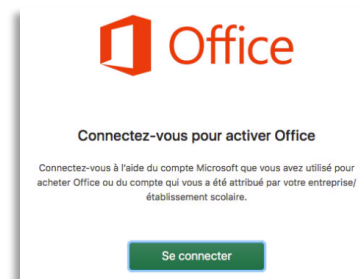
Office

Connectez-vous pour activer Office

Connectez-vous à l'aide du compte Microsoft que vous avez utilisé pour acheter Office ou du compte qui vous a été attribué par votre entreprise/établissement scolaire.

Se connecter